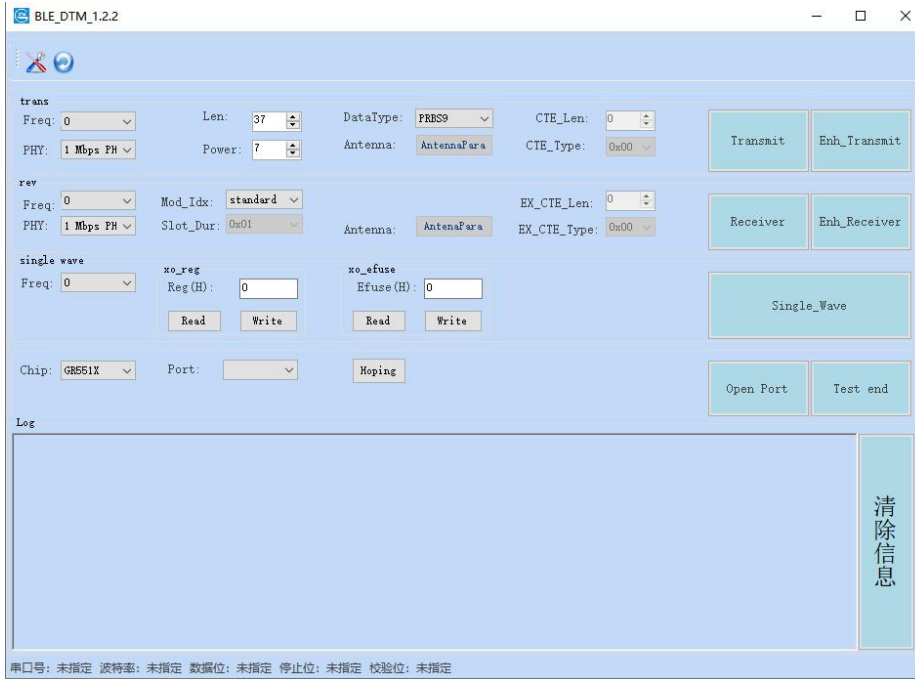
BLE_DTM_1.2.2

trans
Freq: 0
PHY: 1 Mbps PH
Len: 37
Power: 7
DataType: PRBS9
Antenna: AntennaPara
CTE_Len: 0
CTE_Type: 0x00
Transmit
Enh_Transmit

rev
Freq: 0
PHY: 1 Mbps PH
Mod_Idx: standard
Slot_Dur: 0x01
Antenna: AntenaPara
EX_CTE_Len: 0
EX_CTE_Type: 0x00
Receiver
Enh_Receiver

single wave
Freq: 0
xo_reg
Reg(H): 0
Read
Write
xo_efuse
Efuse(H): 0
Read
Write
Single_Wave

Chip: GR551X
Port:
Hoping
Open Port
Test end

Log
清除信息

串口号: 未指定 波特率: 未指定 数据位: 未指定 停止位: 未指定 校验位: 未指定